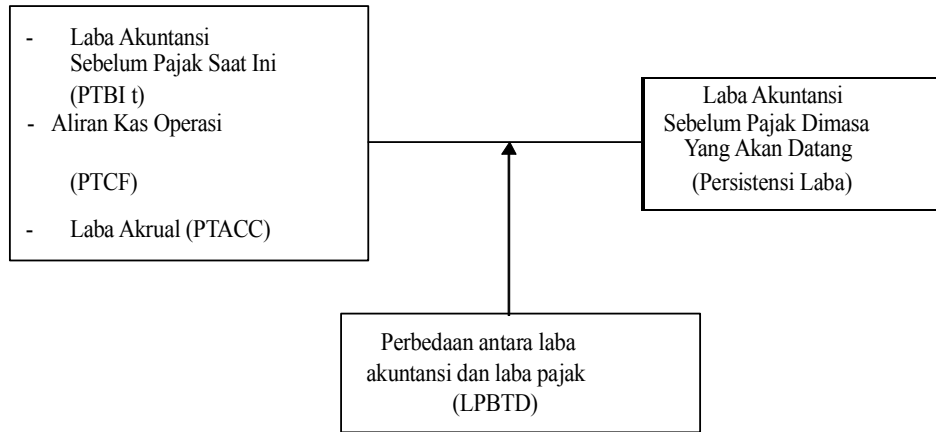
- Laba Akuntansi Sebelum Pajak Saat Ini (PTBI t)
- Aliran Kas Operasi (PTCF)
- Laba Akrual (PTACC)

Laba Akuntansi Sebelum Pajak Dimasa Yang Akan Datang (Persistensi Laba)

Perbedaan antara laba akuntansi dan laba pajak (LPBTD)